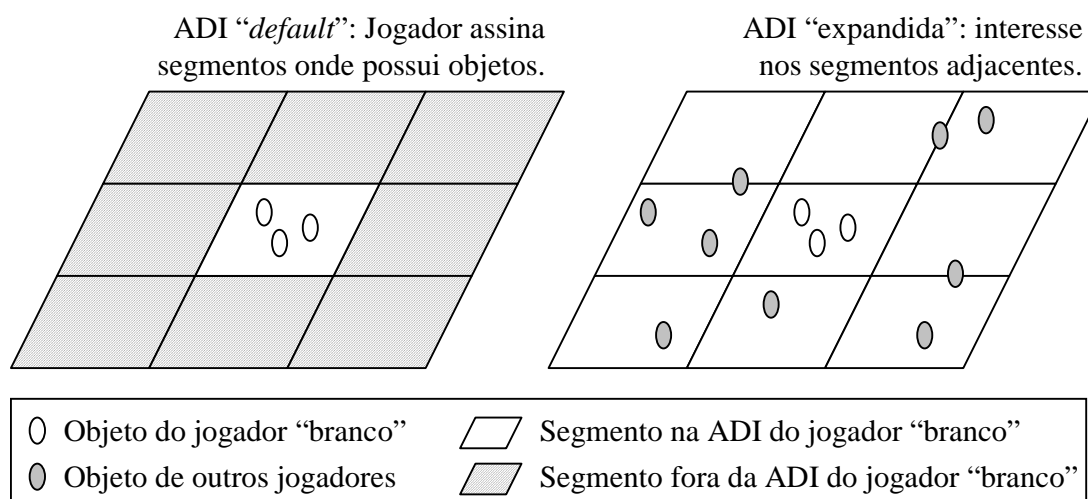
ADI "*default*": Jogador assina segmentos onde possui objetos.

ADI "expandida": interesse nos segmentos adjacentes.

Objeto do jogador "branco"

Objeto de outros jogadores

Segmento na ADI do jogador "branco"

Segmento fora da ADI do jogador "branco"